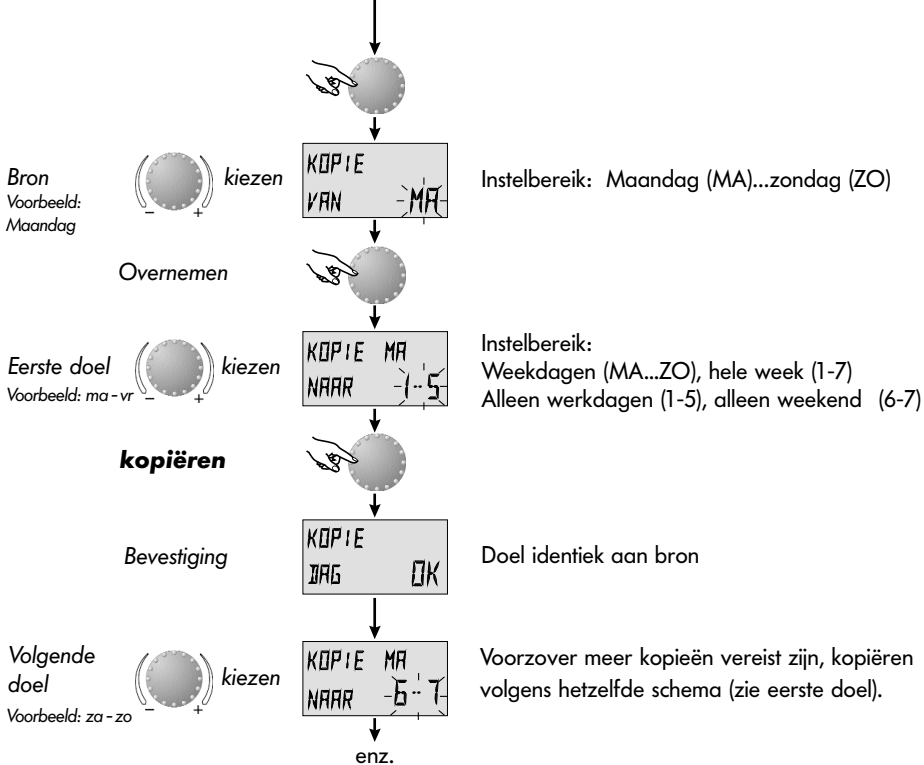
Bron
Voorbeeld:
Maandag

– +

kiezen

KOPIE
VAN MA

Instelbereik: Maandag (MA)...zondag (ZO)

Overnemen

Eerste doel
Voorbeeld: ma - vr

– +

kiezen

KOPIE MA
NAAR 1-5

Instelbereik:
Weekdagen (MA...ZO), hele week (1-7)
Alleen werkdagen (1-5), alleen weekend (6-7)

kopiëren

Bevestiging

KOPIE
DAG OK

Doel identiek aan bron

Volgende doel
Voorbeeld: za - zo

– +

kiezen

KOPIE MA
NAAR 6-7

Voorzover meer kopieën vereist zijn, kopiëren volgens hetzelfde schema (zie eerste doel).

enz.